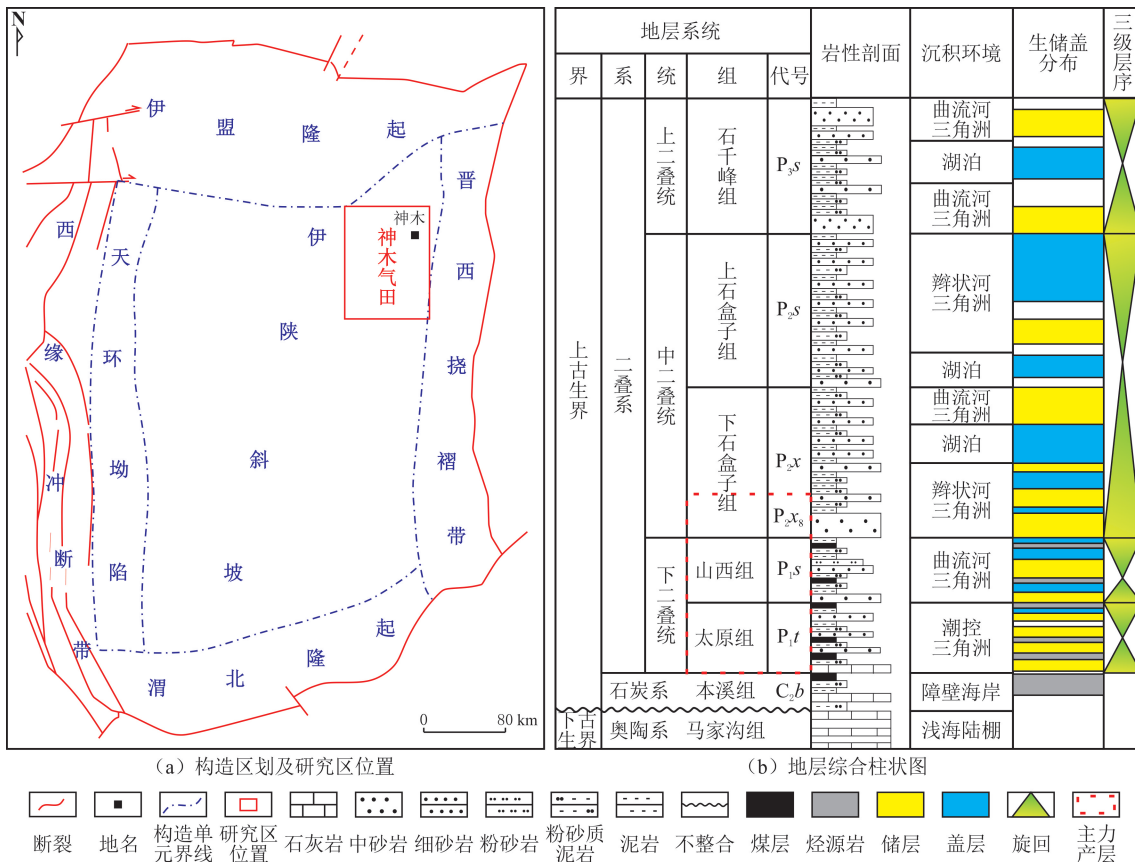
N

伊 盟 隆 起

晋

西

伊

神木

神木气田

天

西

陕

缘

环

挠

冲

坳

斜

褶

断

陷

坡

带

带

起

隆

渭 北

0 80 km

(a) 构造区划及研究区位置

| 地层系统 | | | | | 岩性剖面 | 沉积环境 | 生储盖分布 | 三级层序 |
|---|---|---|---|---|---|---|---|---|
| 界 | 系 | 统 | 组 | 代号 | | | | |
| 上古生界 | 二叠系 | 上二叠统 | 石千峰组 | $P_3s$ | | 曲流河三角洲 | | |
| | | | | | | 湖泊 | | |
| | | | | | | 曲流河三角洲 | | |
| | | 中二叠统 | 上石盒子组 | $P_2s$ | | 辫状河三角洲 | | |
| | | | | | | 湖泊 | | |
| | | | 下石盒子组 | $P_2x$ | | 曲流河三角洲 | | |
| | | | | | | 湖泊 | | |
| | | | | $P_2x_8$ | | 辫状河三角洲 | | |
| | | 下二叠统 | 山西组 | $P_1s$ | | 曲流河三角洲 | | |
| | | | 太原组 | $P_1t$ | | 潮控三角洲 | | |
| | 石炭系 | | 本溪组 | $C_2b$ | | 障壁海岸 | | |
| 下古生界 | 奥陶系 | | 马家沟组 | | | 浅海陆棚 | | |

(b) 地层综合柱状图

断裂 地名 构造单元界线 研究区位置 石灰岩 中砂岩 细砂岩 粉砂岩 粉砂质泥岩 泥岩 不整合 煤层 烃源岩 储层 盖层 旋回 主力产层